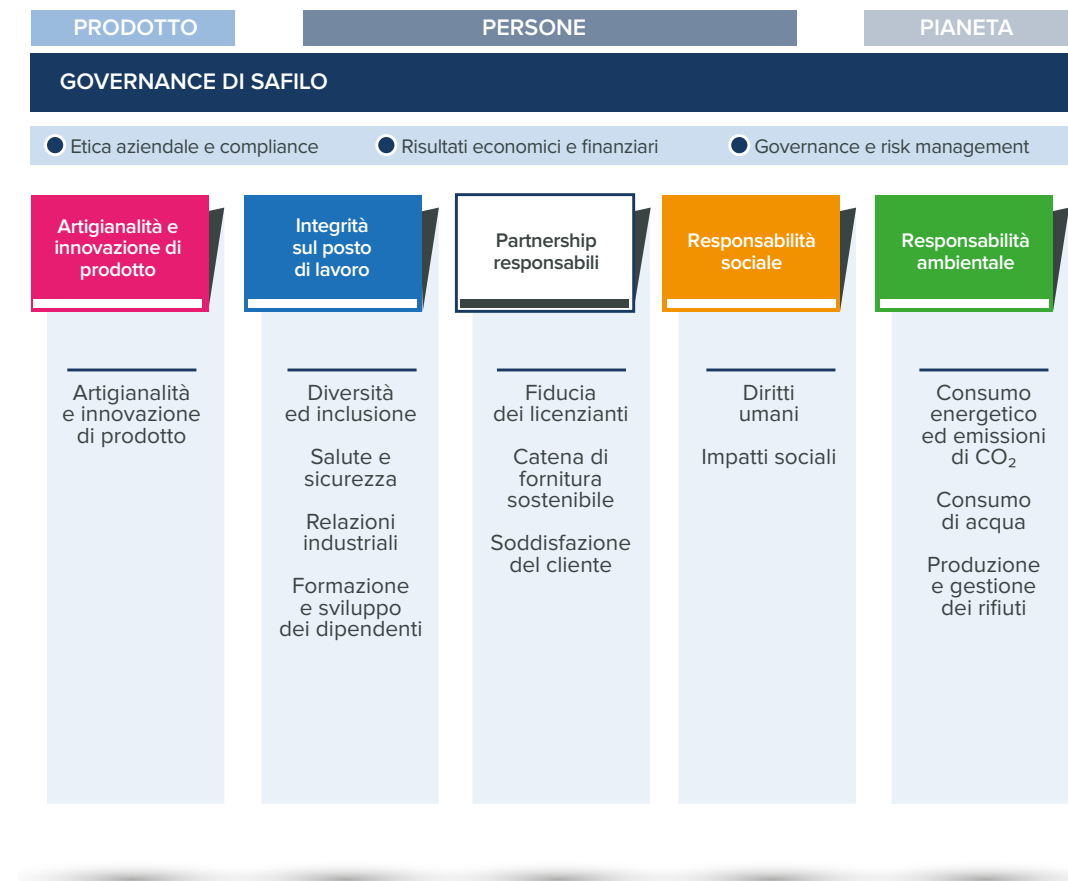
PRODOTTO

PERSONE

PIANETA

GOVERNANCE DI SAFILO

Etica aziendale e compliance

Risultati economici e finanziari

Governance e risk management

Artigianalità e innovazione di prodotto

Artigianalità e innovazione di prodotto

Integrità sul posto di lavoro

Diversità ed inclusione

Salute e sicurezza

Relazioni industriali

Formazione e sviluppo dei dipendenti

Partnership responsabili

Fiducia dei licenzianti

Catena di fornitura sostenibile

Soddisfazione del cliente

Responsabilità sociale

Diritti umani

Impatti sociali

Responsabilità ambientale

Consumo energetico ed emissioni di $CO_2$

Consumo di acqua

Produzione e gestione dei rifiuti